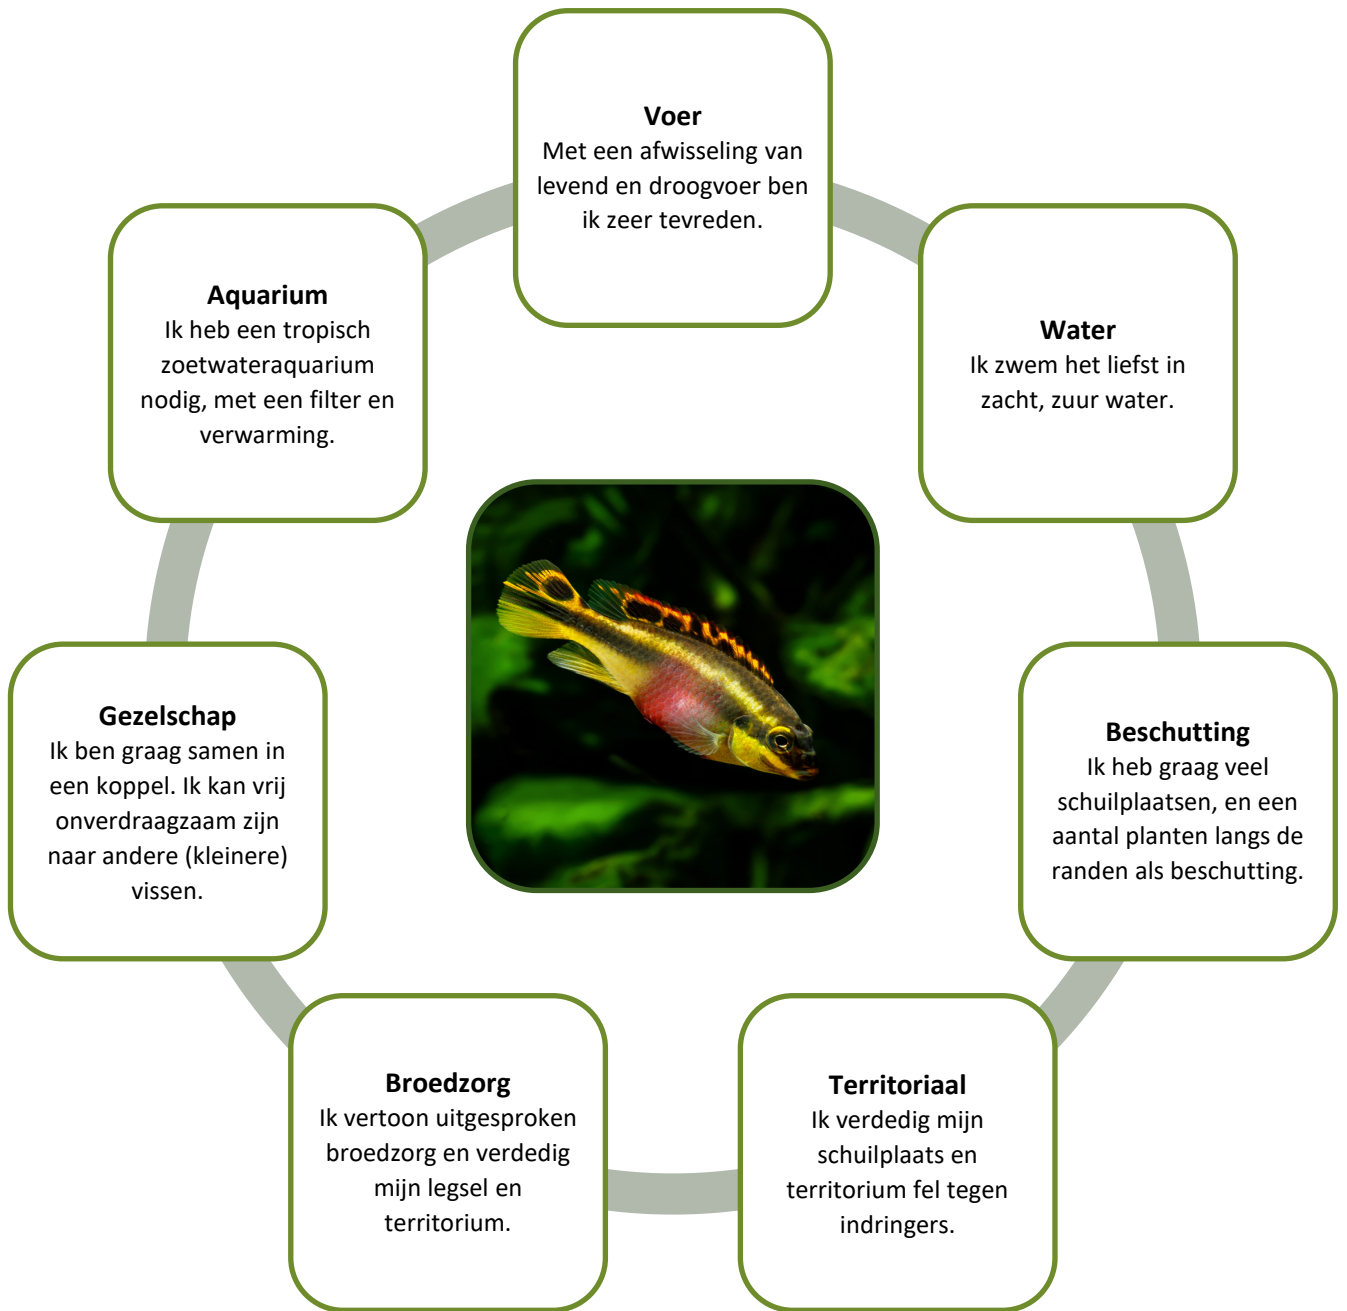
**Voer**
Met een afwisseling van levend en droogvoer ben ik zeer tevreden.

**Water**
Ik zwem het liefst in zacht, zuur water.

**Beschutting**
Ik heb graag veel schuilplaatsen, en een aantal planten langs de randen als beschutting.

**Territoriaal**
Ik verdedig mijn schuilplaats en territorium fel tegen indringers.

**Broedzorg**
Ik vertoon uitgesproken broedzorg en verdedig mijn legsel en territorium.

**Gezelschap**
Ik ben graag samen in een koppel. Ik kan vrij onverdraagzaam zijn naar andere (kleinere) vissen.

**Aquarium**
Ik heb een tropisch zoetwateraquarium nodig, met een filter en verwarming.